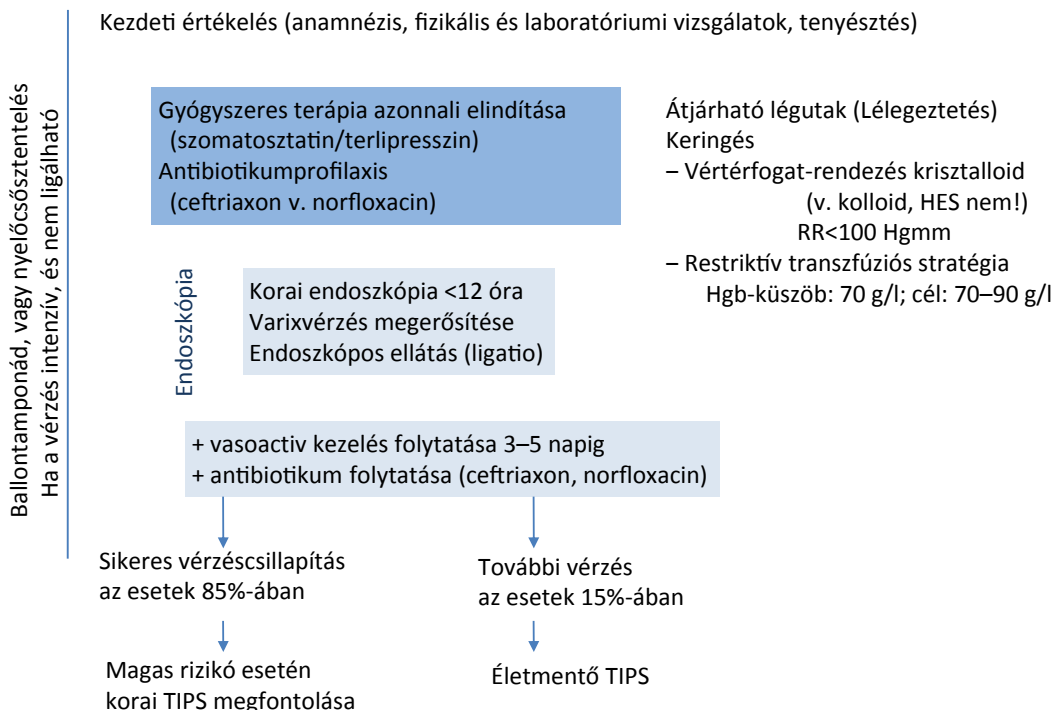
Ha a vérzés intenzív, és nem ligálható
Ballontamponád, vagy nyelőcsősztentelés

Kezdeti értékelés (anamnézis, fizikális és laboratóriumi vizsgálatok, tenyésztés)

Gyógyszeres terápia azonnali elindítása (szomatosztatin/terlipresszin)
Antibiotikumprofilaxis (ceftriaxon v. norfloxacin)

Átjárható légutak (Lélegeztetés)
Keringés
– Vértérfogat-rendezés krisztalloid (v. kolloid, HES nem!) RR<100 Hgmm
– Restriktív transzfúziós stratégia Hgb-küszöb: 70 g/l; cél: 70–90 g/l

Endoszkópia

Korai endoszkópia <12 óra
Varixvérzés megerősítése
Endoszkópos ellátás (ligatio)

+ vasoactiv kezelés folytatása 3–5 napig
+ antibiotikum folytatása (ceftriaxon, norfloxacin)

Sikeres vérzéscsillapítás az esetek 85%-ában

További vérzés az esetek 15%-ában

Magas rizikó esetén korai TIPS megfontolása

Életmentő TIPS